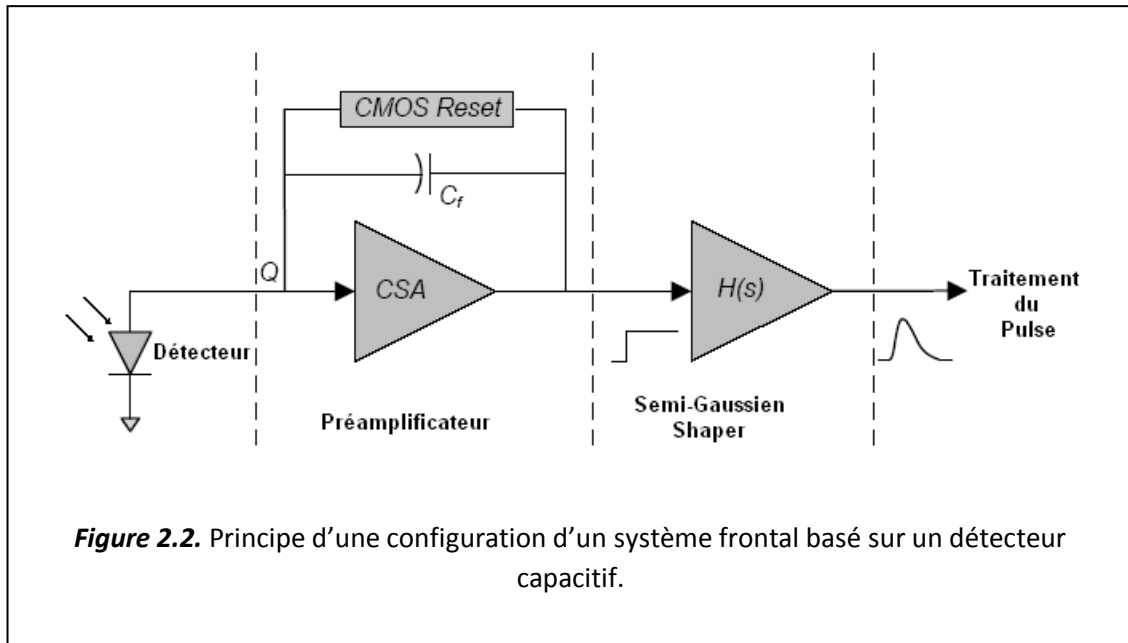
CMOS Reset

$C_f$

Q

CSA

H(s)

Traitement du Pulse

Détecteur

Préamplificateur

Semi-Gaussien Shaper

*Figure 2.2.* Principe d'une configuration d'un système frontal basé sur un détecteur capacitif.